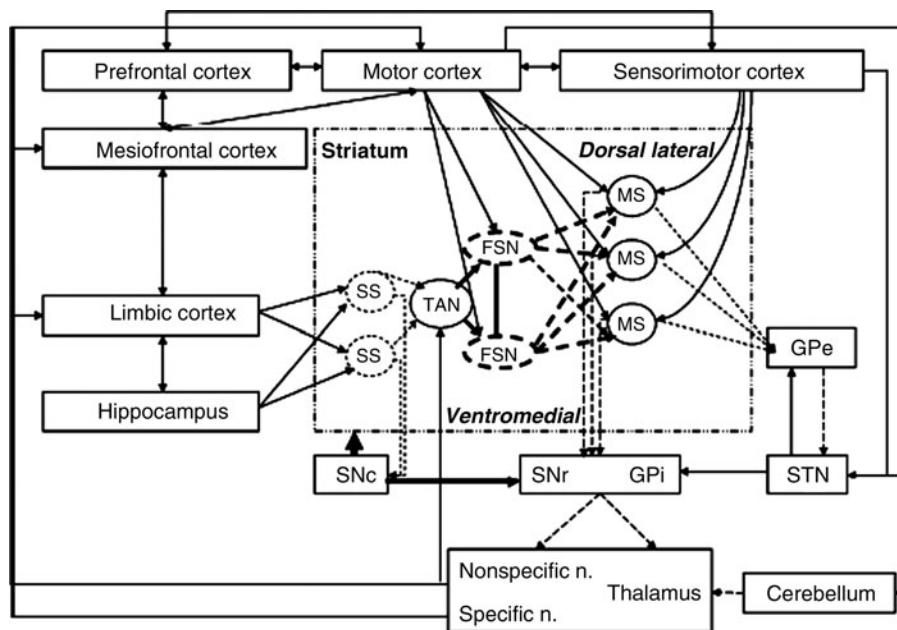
Prefrontal cortex

Motor cortex

Sensorimotor cortex

Mesiofrontal cortex

Striatum

Dorsal lateral

MS

FSN

MS

Limbic cortex

SS

TAN

MS

SS

FSN

GPe

Hippocampus

Ventromedial

SNc

SNr

GPi

STN

Nonspecific n.

Thalamus

Cerebellum

Specific n.